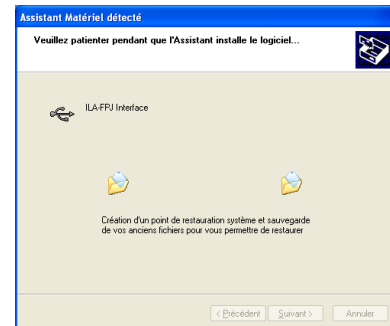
Assistant Matériel détecté

Veuillez patienter pendant que l'Assistant installe le logiciel...

ILA-FPJ Interface

Création d'un point de restauration système et sauvegarde de vos anciens fichiers pour vous permettre de restaurer

< Précédent
Suivant >
Annuler